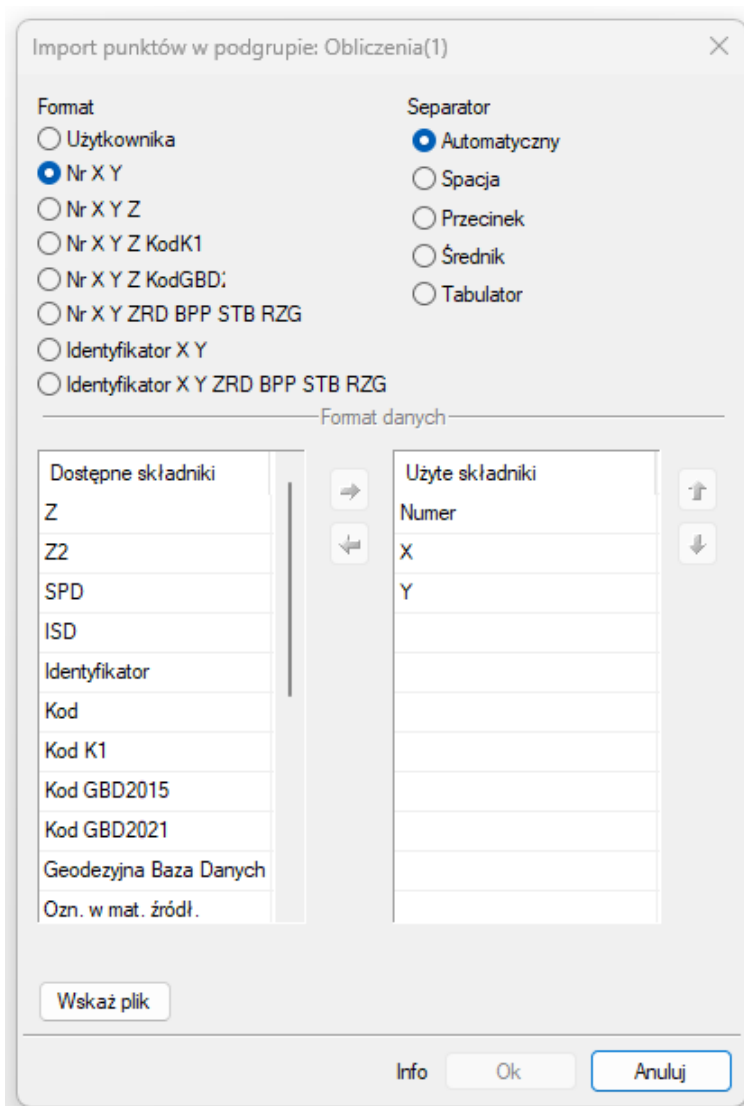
Import punktów w podgrupie: Obliczenia(1)

Format
Użytkownika
Nr X Y
Nr X Y Z
Nr X Y Z KodK1
Nr X Y Z KodGBD2
Nr X Y ZRD BPP STB RZG
Identyfikator X Y
Identyfikator X Y ZRD BPP STB RZG

Separator
Automatyczny
Spacja
Przecinek
Średnik
Tabulator

Format danych

| Dostępne składniki |
|---|
| Z |
| Z2 |
| SPD |
| ISD |
| Identyfikator |
| Kod |
| Kod K1 |
| Kod GBD2015 |
| Kod GBD2021 |
| Geodezyjna Baza Danych |
| Ozn. w mat. źródł. |

| Użyte składniki |
|---|
| Numer |
| X |
| Y |

Wskaż plik

Info Ok Anuluj